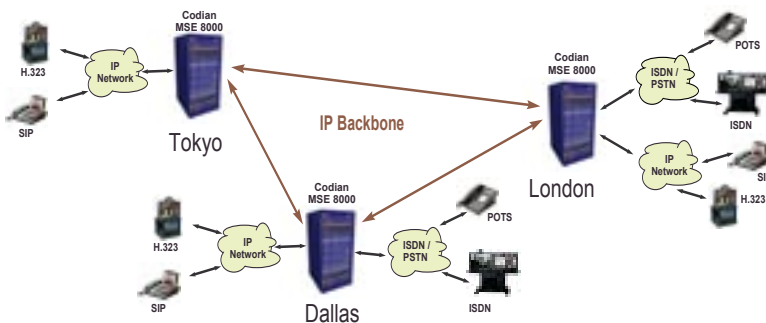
Codian MSE 8000

H.323

IP Network

SIP

Tokyo

IP Backbone

Codian MSE 8000

POTS

ISDN / PSTN

ISDN

IP Network

SI

H.323

London

Codian MSE 8000

H.323

IP Network

SIP

Dallas

POTS

ISDN / PSTN

ISDN